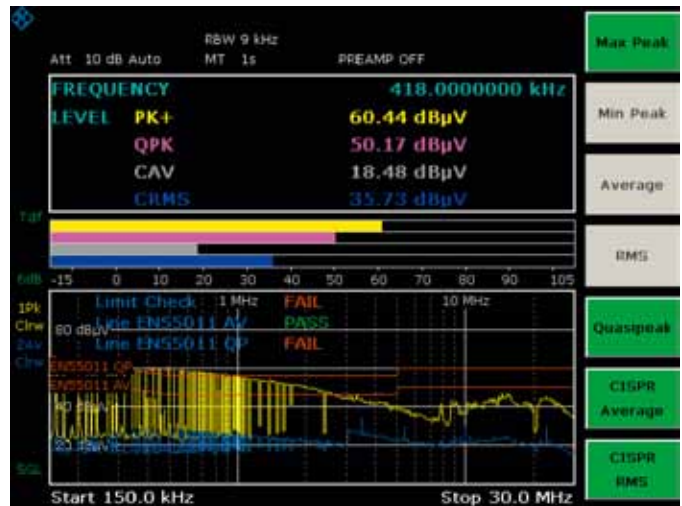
RBW 9 kHz
Att 10 dB Auto MT 1s PREAMP OFF

FREQUENCY 418.0000000 kHz
LEVEL PK+ 60.44 dBµV
QPK 50.17 dBµV
CAV 18.48 dBµV
CRMS 35.73 dBµV

Tdf
6dB -15 0 10 20 30 40 50 60 70 80 90 105

1Pk Clrw
2Av Clrw
Limit Check 1 MHz FAIL 10 MHz
80 dBµV Line EN55011 AV PASS
Line EN55011 QP FAIL
EN55011 QP
EN55011 AV
40 dBµV
20 dBµV
SGL
Start 150.0 kHz Stop 30.0 MHz

Max Peak
Min Peak
Average
RMS
Quasipeak
CISPR Average
CISPR RMS